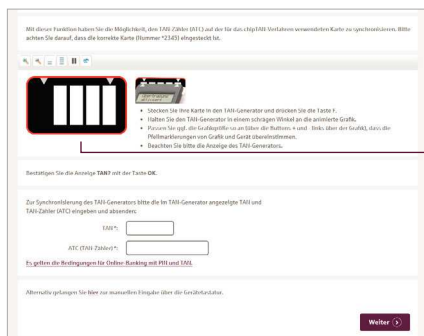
Mit dieser Funktion haben Sie die Möglichkeit, den TAN-Zähler (ATC) auf der für das chipTAN-Verfahren verwendeten Karte zu synchronisieren. Bitte achten Sie darauf, dass die korrekte Karte (Nummer *2343) eingesteckt ist.

- Stecken Sie Ihre Karte in den TAN-Generator und drücken Sie die Taste F.
- Halten Sie den TAN-Generator in einem schrägen Winkel an die animierte Grafik.
- Passen Sie ggf. die Grafikgröße an über die Buttons + und -, links über der Grafik, dass die Pfeilmarkierungen von Grafik und Gerät übereinstimmen.
- Beachten Sie bitte die Anzeige des TAN-Generators.

Bestätigen Sie die Anzeige TAN? mit der Taste OK.

Zur Synchronisierung des TAN-Generators bitte die im TAN-Generator angezeigte TAN und TAN-Zähler (ATC) eingeben und absenden:

TAN*:

ATC (TAN-Zähler)*:

Es gelten die Bedingungen für Online-Banking mit PIN und TAN.

Alternativ gelangen Sie hier zur manuellen Eingabe über die Gerätetastatur.

Weiter